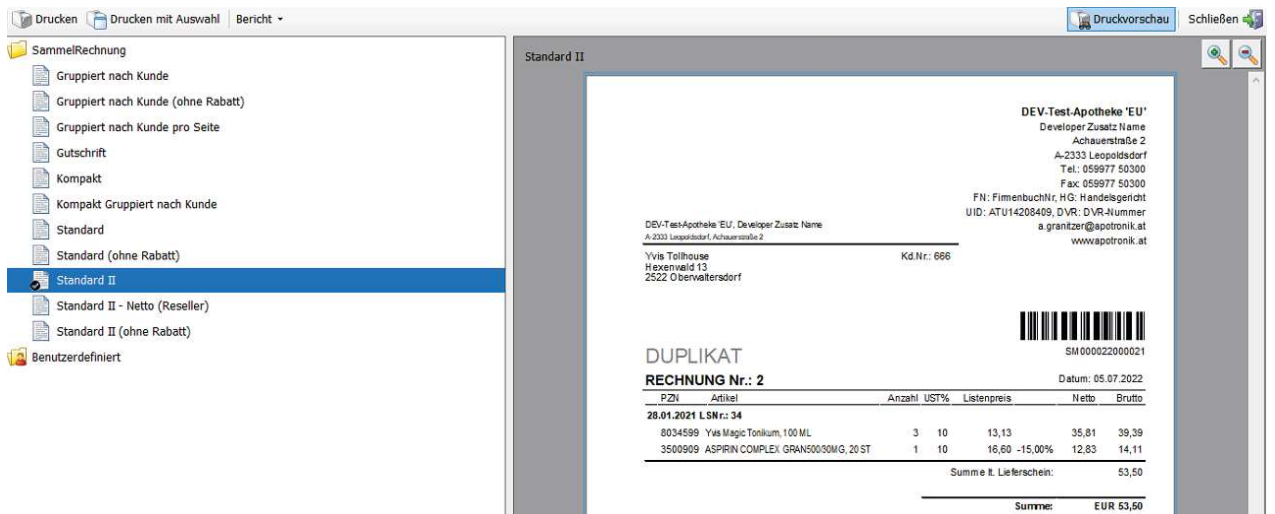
Drucken Drucken mit Auswahl Bericht ▾

Druckvorschau Schließen

SammelRechnung
Gruppiert nach Kunde
Gruppiert nach Kunde (ohne Rabatt)
Gruppiert nach Kunde pro Seite
Gutschrift
Kompakt
Kompakt Gruppiert nach Kunde
Standard
Standard (ohne Rabatt)
Standard II
Standard II - Netto (Reseller)
Standard II (ohne Rabatt)
Benutzerdefiniert

Standard II

DEV-Test-Apotheke 'EU'
Developer Zusatz Name
Achauerstraße 2
A-2333 Leopoldsdorf
Tel.: 059977 50300
Fax: 059977 50300
FN: FirmenbuchNr, HG: Handelsgericht
UID: ATU14208409, DVR: DVR-Nummer
a.granitzer@apotronik.at
www.apotronik.at

DEV-Test-Apotheke 'EU', Developer Zusatz Name
A-2333 Leopoldsdorf, Achauerstraße 2

Yvis Tollhouse
Hexenwald 13
2522 Oberwaltersdorf

Kd.Nr.: 666

SM000022000021

DUPLIKAT

RECHNUNG Nr.: 2

Datum: 05.07.2022

| PZN | Artikel | Anzahl | UST% | Listenpreis | | Netto | Brutto |
|---|---|---|---|---|---|---|---|
| 28.01.2021 LSNr.: 34 | | | | | | | |
| 8034599 | Yvis Magic Tonikum, 100 ML | 3 | 10 | 13,13 | | 35,81 | 39,39 |
| 3500909 | ASPIRIN COMPLEX GRAN500/30MG, 20 ST | 1 | 10 | 16,60 | -15,00% | 12,83 | 14,11 |

Summe lt. Lieferschein: 53,50

Summe: EUR 53,50